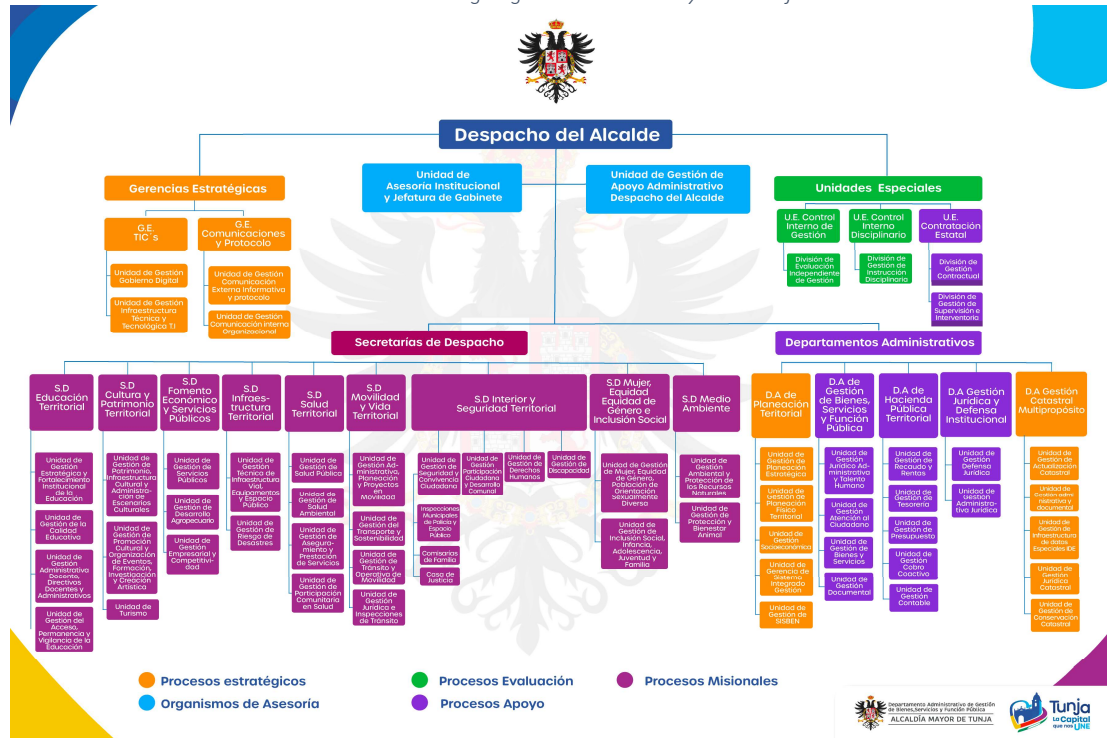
Despacho del Alcalde

Gerencias Estratégicas

Unidad de Asesoría Institucional y Jefatura de Gabinete

Unidad de Gestión de Apoyo Administrativo Despacho del Alcalde

Unidades Especiales

G.E. TIC´s

Unidad de Gestión Gobierno Digital

Unidad de Gestión Infraestructura Técnica y Tecnológica T.I

G.E. Comunicaciones y Protocolo

Unidad de Gestión Comunicación Externa informativa y protocolo

Unidad de Gestión Comunicación Interna Organizacional

U.E. Control Interno de Gestión

División de Evaluación Independiente de Gestión

U.E. Control Interno Disciplinario

División de Gestión de Instrucción Disciplinaria

U.E. Contratación Estatal

División de Gestión Contractual

División de Gestión de Supervisión e Interventoría

Secretarías de Despacho

Departamentos Administrativos

S.D Educación Territorial

Unidad de Gestión Estratégica y Fortalecimiento Institucional de la Educación

Unidad de Gestión de la Calidad Educativa

Unidad de Gestión Administrativa Docente, Directivos Docentes y Administrativos

Unidad de Gestión del Acceso, Permanencia y Vigilancia de la Educación

S.D Cultura y Patrimonio Territorial

Unidad de Gestión de Patrimonio, Infraestructura Cultural y Administración de Escenarios Culturales

Unidad de Gestión de Promoción Cultural y Organización de Eventos, Formación, Investigación y Creación Artística

Unidad de Turismo

S.D Fomento Económico y Servicios Públicos

Unidad de Gestión de Servicios Públicos

Unidad de Gestión de Desarrollo Agropecuario

Unidad de Gestión Empresarial y Competitividad

S.D Infraestructura Territorial

Unidad de Gestión Técnica de Infraestructura Vial, Equipamientos y Espacio Público

Unidad de Gestión de Riesgo de Desastres

S.D Salud Territorial

Unidad de Gestión de Salud Pública

Unidad de Gestión de Salud Ambiental

Unidad de Gestión de Aseguramiento y Prestación de Servicios

Unidad de Gestión de Participación Comunitaria en Salud

S.D Movilidad y Vida Territorial

Unidad de Gestión Administrativa, Planeación y Proyectos en Movilidad

Unidad de Gestión del Transporte y Sostenibilidad

Unidad de Gestión de Tránsito y Operativo de Movilidad

Unidad de Gestión Jurídica e Inspecciones de Tránsito

S.D Interior y Seguridad Territorial

Unidad de Gestión de Seguridad y Convivencia Ciudadana

Unidad de Gestión Participación Ciudadana y Desarrollo Comunal

Unidad de Gestión de Derechos Humanos

Unidad de Gestión de Discapacidad

Inspecciones Municipales de Policía y Espacio Público

Comisarías de Familia

Casa de Justicia

S.D Mujer, Equidad de Género e Inclusión Social

Unidad de Gestión de Mujer, Equidad de Género, Población de Orientación Sexualmente Diversa

Unidad de Gestión de Inclusión Social, Infancia, Adolescencia, Juventud y Familia

S.D Medio Ambiente

Unidad de Gestión Ambiental y Protección de los Recursos Naturales

Unidad de Gestión de Protección y Bienestar Animal

D.A de Planeación Territorial

Unidad de Gestión de Planeación Estratégica

Unidad de Gestión de Planeación Físico Territorial

Unidad de Gestión Socioeconómica

Unidad de Gerencia de Sistema Integrado Gestión

Unidad de Gestión de SISBEN

D.A de Gestión de Bienes, Servicios y Función Pública

Unidad de Gestión Jurídico Administrativo y Talento Humano

Unidad de Gestión Atención al Ciudadano

Unidad de Gestión de Bienes y Servicios

Unidad de Gestión Documental

D.A de Hacienda Pública Territorial

Unidad de Gestión de Recaudo y Rentas

Unidad de Gestión de Tesorería

Unidad de Gestión de Presupuesto

Unidad de Gestión Cobro Coactivo

Unidad de Gestión Contable

D.A Gestión Jurídica y Defensa Institucional

Unidad de Gestión Defensa Jurídica

Unidad de Gestión Administrativa Jurídica

D.A Gestión Catastral Multipropósito

Unidad de Gestión de Actualización Catastral

Unidad de Gestión administrativa y documental

Unidad de Gestión de Infraestructura de datos Espaciales IDE

Unidad de Gestión Jurídica Catastral

Unidad de Gestión de Conservación Catastral

Procesos estratégicos
Organismos de Asesoría
Procesos Evaluación
Procesos Apoyo
Procesos Misionales

Departamento Administrativo de Gestión de Bienes, Servicios y Función Pública
ALCALDÍA MAYOR DE TUNJA

Tunja La Capital que nos UNE